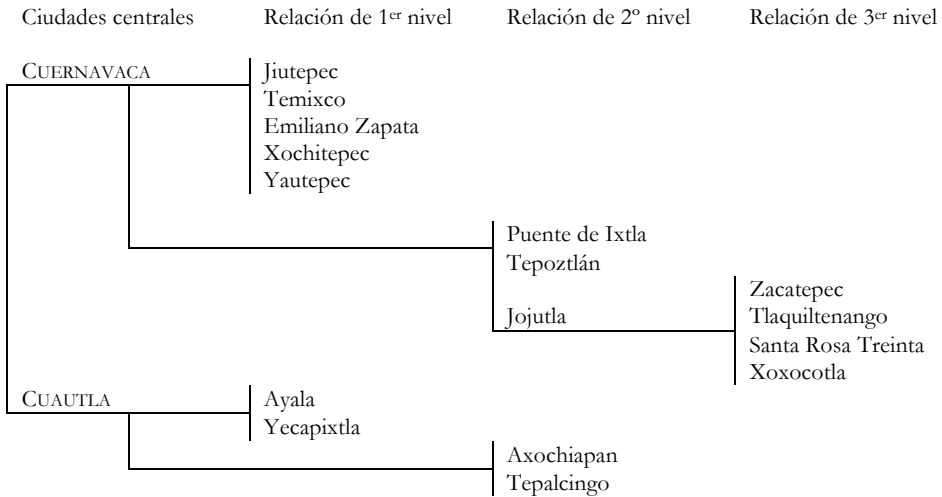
Ciudades centrales | Relación de 1er nivel | Relación de 2º nivel | Relación de 3er nivel

CUERNAVACA
Jiutepec
Temixco
Emiliano Zapata
Xochitepec
Yautepec

Puente de Ixtla
Tepoztlán
Jojutla

Zacatepec
Tlaquiltenango
Santa Rosa Treinta
Xoxocotla

CUAUTLA
Ayala
Yecapixtla

Axochiapan
Tepalcingo